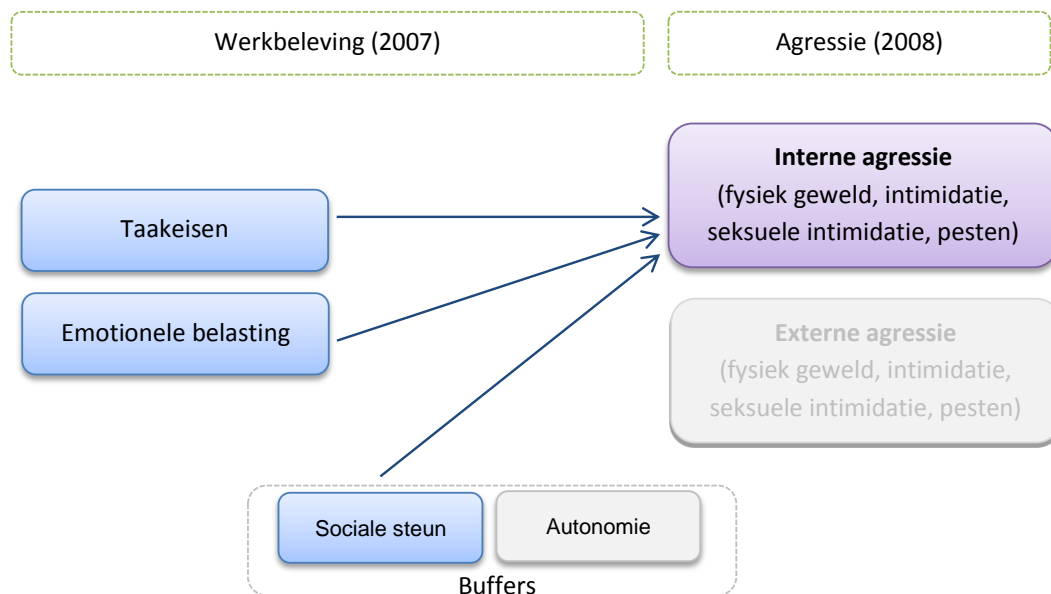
Werkbeleving (2007)

Agressie (2008)

Taakeisen

Emotionele belasting

**Interne agressie**
(fysiek geweld, intimidatie, seksuele intimidatie, pesten)

**Externe agressie**
(fysiek geweld, intimidatie, seksuele intimidatie, pesten)

Sociale steun

Autonomie

Buffers